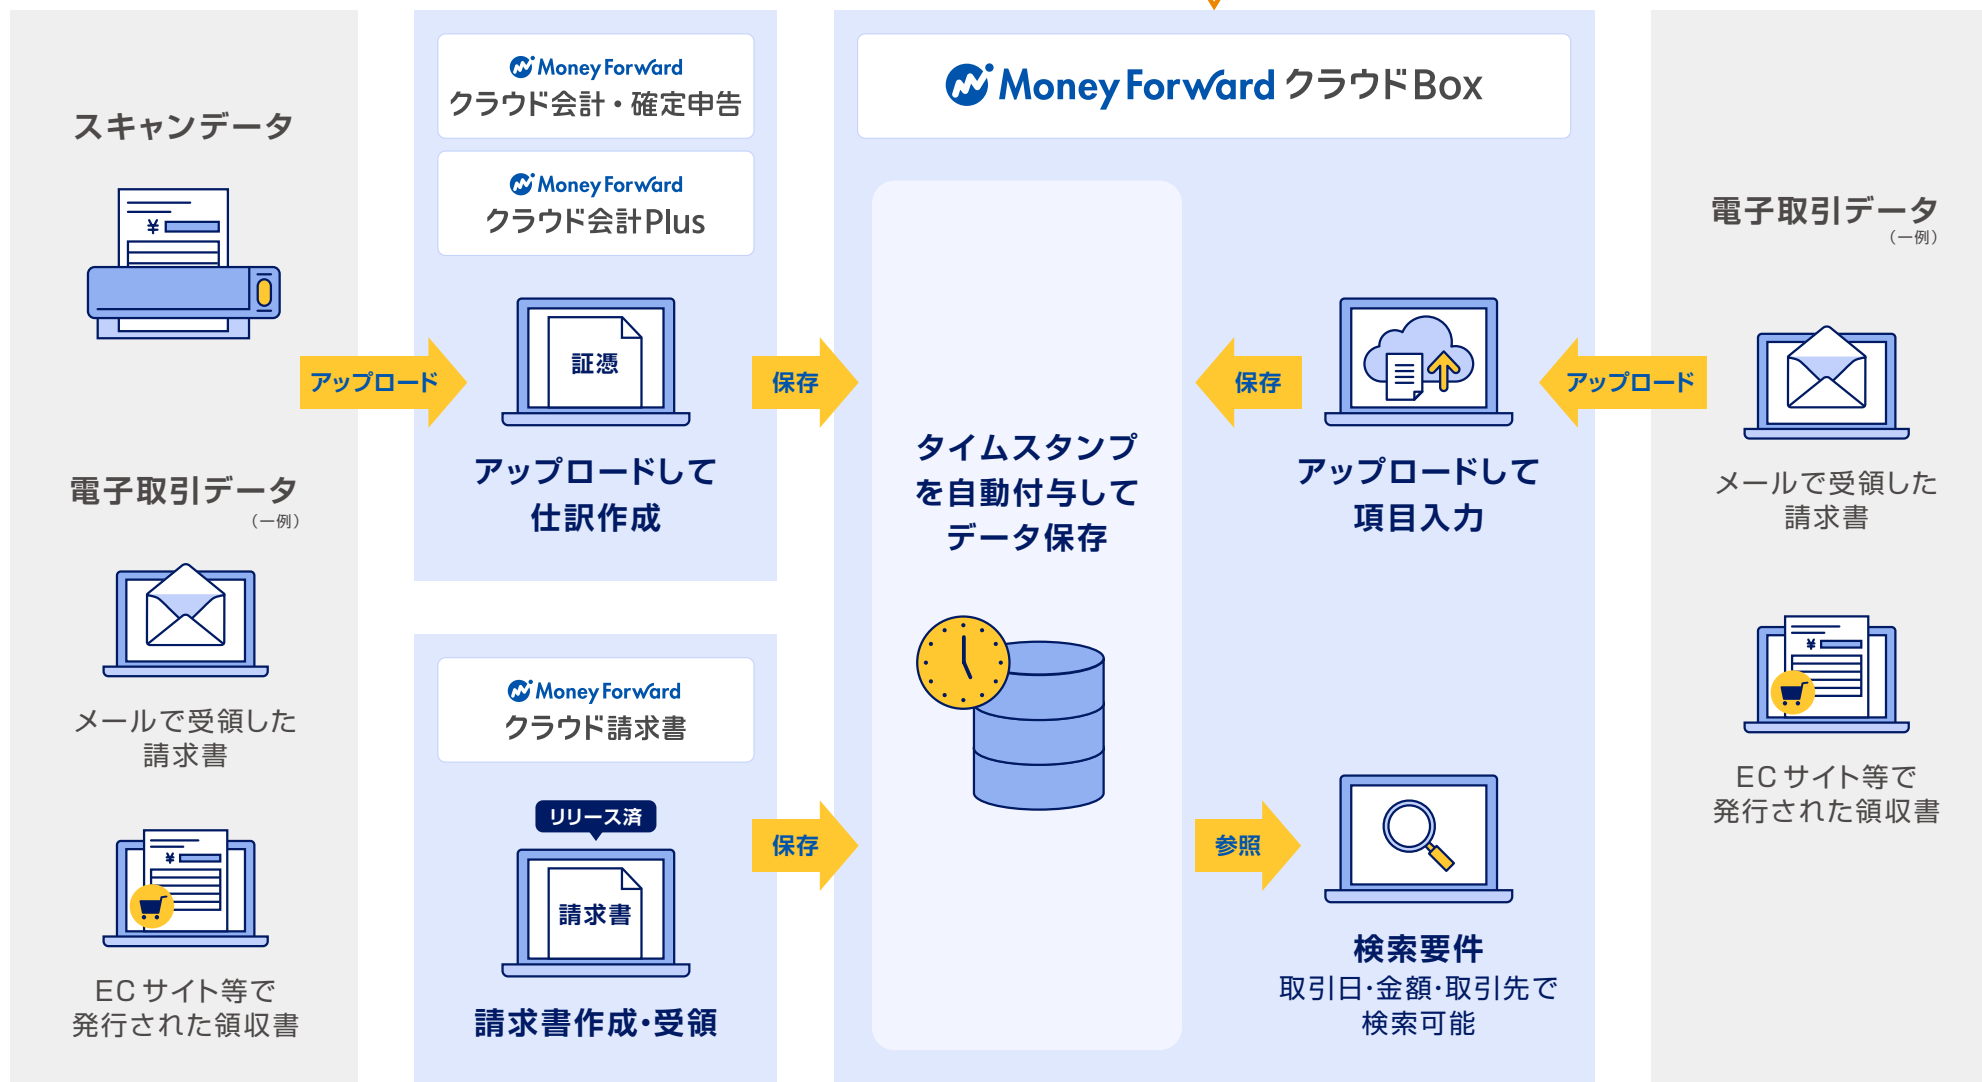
スキャンデータ

¥

アップロード

電子取引データ
（一例）

メールで受領した
請求書

¥

ECサイト等で
発行された領収書

Money Forward
クラウド会計・確定申告

Money Forward
クラウド会計Plus

証憑

アップロードして
仕訳作成

保存

Money Forward
クラウド請求書

リリース済

請求書

請求書作成・受領

保存

Money Forward クラウドBox

タイムスタンプ
を自動付与して
データ保存

保存

アップロードして
項目入力

参照

検索要件
取引日・金額・取引先で
検索可能

アップロード

電子取引データ
（一例）

メールで受領した
請求書

¥

ECサイト等で
発行された領収書